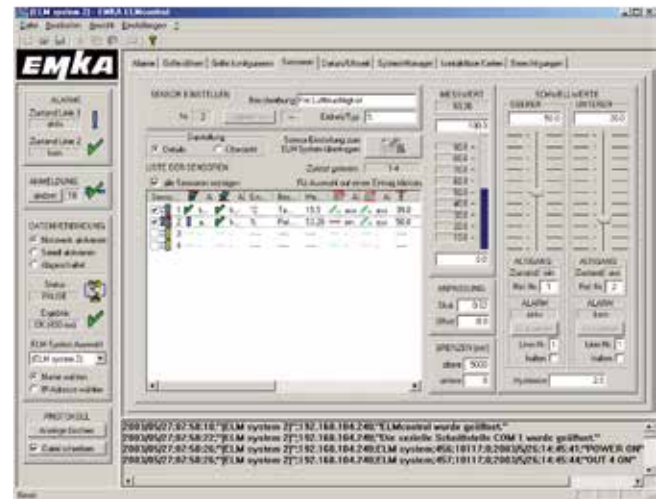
[ELM system 2] - EMKA ELMcontrol

Datei Bearbeiten Ansicht Einstellungen ?

EMKA

Alarme | Grenzwerte | Grenzwerte konfigurieren | Sensoren | Datum/Uhrzeit | Systemmanager | Installation Karten | Berechtigungen

ALARME
Zustand Linie 1 aktiv
Zustand Linie 2 kein

ANMELDUNG
ändern 19

DATENVERBINDUNG
Netzwerk aktivieren
Seriell aktivieren
Abgeschaltet

Status PAUSE

Ergebnis OK (450 ms)

ELM System Auswahl
[ELM system 2]

Name wählen
IP-Adresse wählen

PROTOKOLL
Anzeige löschen
Datei schreiben

SENSOR EINSTELLEN
Nr. 2
Beschreibung Ein Luftfeuchtigkeit
Einheit/Typ %

Darstellung
Details
Übersicht

Sensor-Einstellung zum ELM System übertragen

Zuletzt geändert: 14

LISTE DER SENSOREN
alle Sensoren anzeigen
Für Auswahl auf einen Eintrag klicken

| | | | | | | | | |
|---|---|---|---|---|---|---|---|---|
| 1 | | | | Te... | 13.5 | | aus | 35.0 |
| 2 | | | | Fe... | 53.28 | | aus | 50.0 |
| 3 | | | | | | | | |
| 4 | | | | | | | | |

MESSWERT
53.28
100.0
0.0

SKALIERUNG
Skal. 0.12
Offset 0.0

GRENZEN [ms]
oben 5000
unten 0

SCHWELLWERTE
OBERER 50.0
UNTERER 30.0

AUSGANG
Zustand ein
Rel. Nr. 1

AUSGANG
Zustand aus
Rel. Nr. 2

ALARM
aktiv
Linie Nr. 1
halten

ALARM
kein
Linie Nr. 1
halten

Hysterese 2.0

2003/05/27;07:58:16;"[ELM system 2]";192.168.104.248;"ELMcontrol wurde geöffnet."
2003/05/27;07:58:22;"[ELM system 2]";192.168.104.248;"Die serielle Schnittstelle COM 1 wurde geöffnet."
2003/05/27;07:58:26;"[ELM system 2]";192.168.104.248;ELM system;456;10117;0;2003/5/26;14:45:41;"POWER ON"
2003/05/27;07:58:26;"[ELM system 2]";192.168.104.248;ELM system;456;10117;0;2003/5/26;14:45:44;"OUT 4 ON"

Bereit